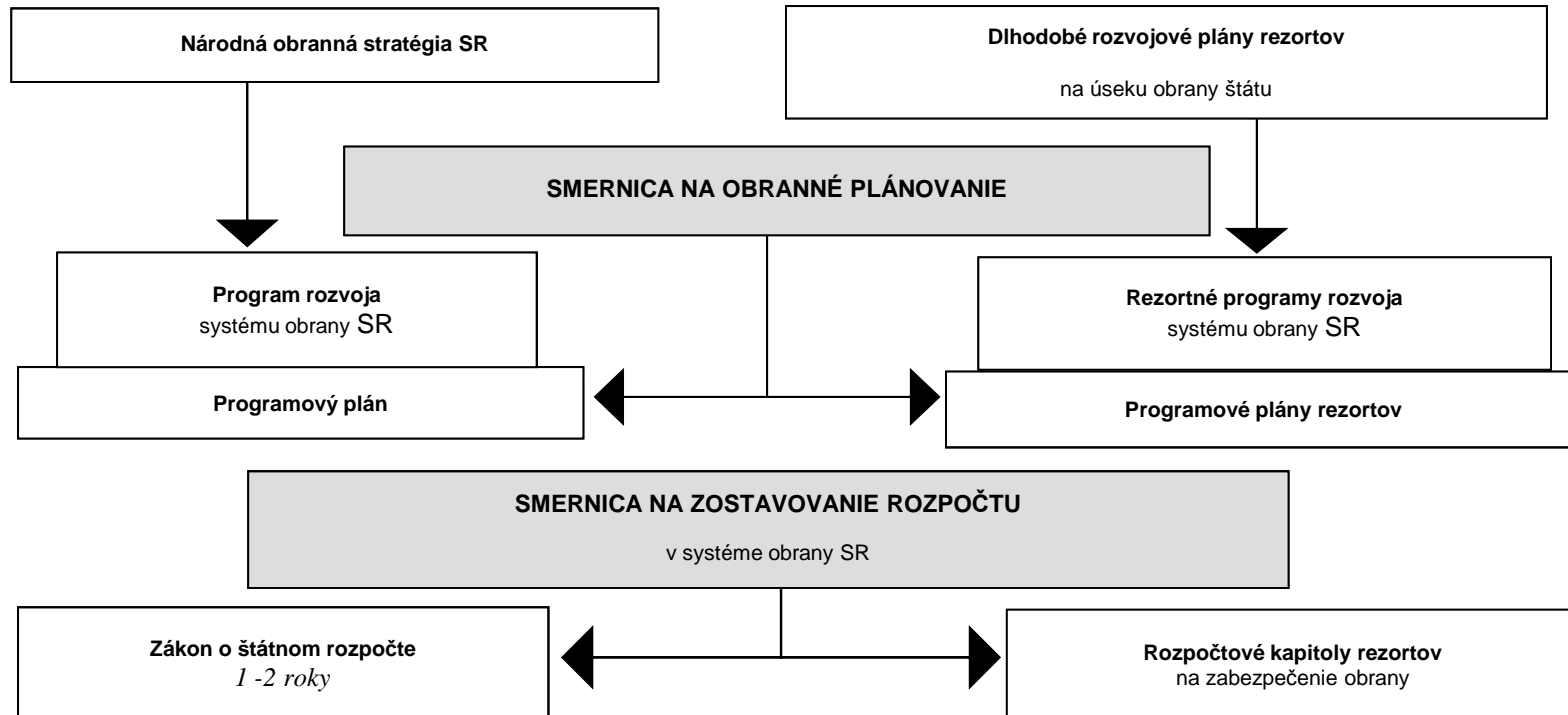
Národná obranná stratégia SR

Dlhodobé rozvojové plány rezortov
na úseku obrany štátu

SMERNICA NA OBRANNÉ PLÁNOVANIE

Program rozvoja
systému obrany SR

Programový plán

Rezortné programy rozvoja
systému obrany SR

Programové plány rezortov

SMERNICA NA ZOSTAVOVANIE ROZPOČTU
v systéme obrany SR

Zákon o štátnom rozpočte
1 -2 roky

Rozpočtové kapitoly rezortov
na zabezpečenie obrany